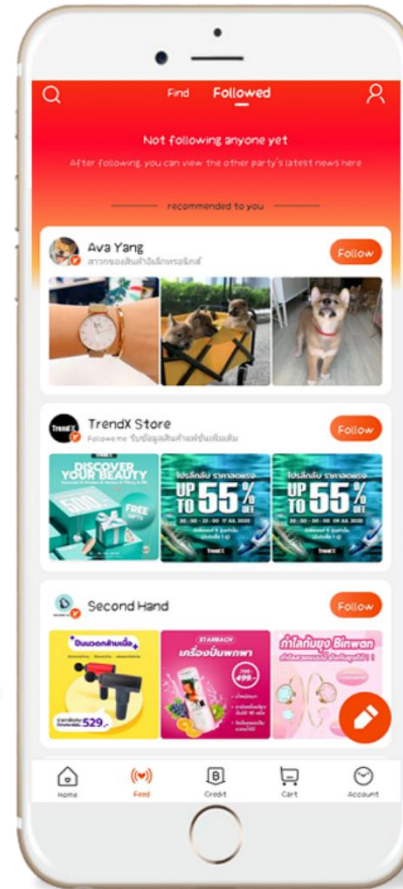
Find Followed

Not following anyone yet

After following you can view the other party's latest news here

recommended to you

Ava Yang

สาวกของสินค้าอิเล็กทรอนิกส์

Follow

TrendX Store

Follow

TrendX

Followers รับข้อมูลสินค้าแฟชั่นเพิ่มเติม

DISCOVER YOUR BEAUTY

FREE

โปรเด็ด ลด ราคาพิเศษ

UP TO 55% OFF

โปรเด็ด ลด ราคาพิเศษ

UP TO 55% OFF

TrendX

TrendX

Second Hand

Follow

ปืนนวดกล้ามเนื้อ

529.-

STARBACH

เครื่องปั่นพกพา

499.-

กำไลกันยุง Binwan

Home

Feed

Credit

Cart

Account